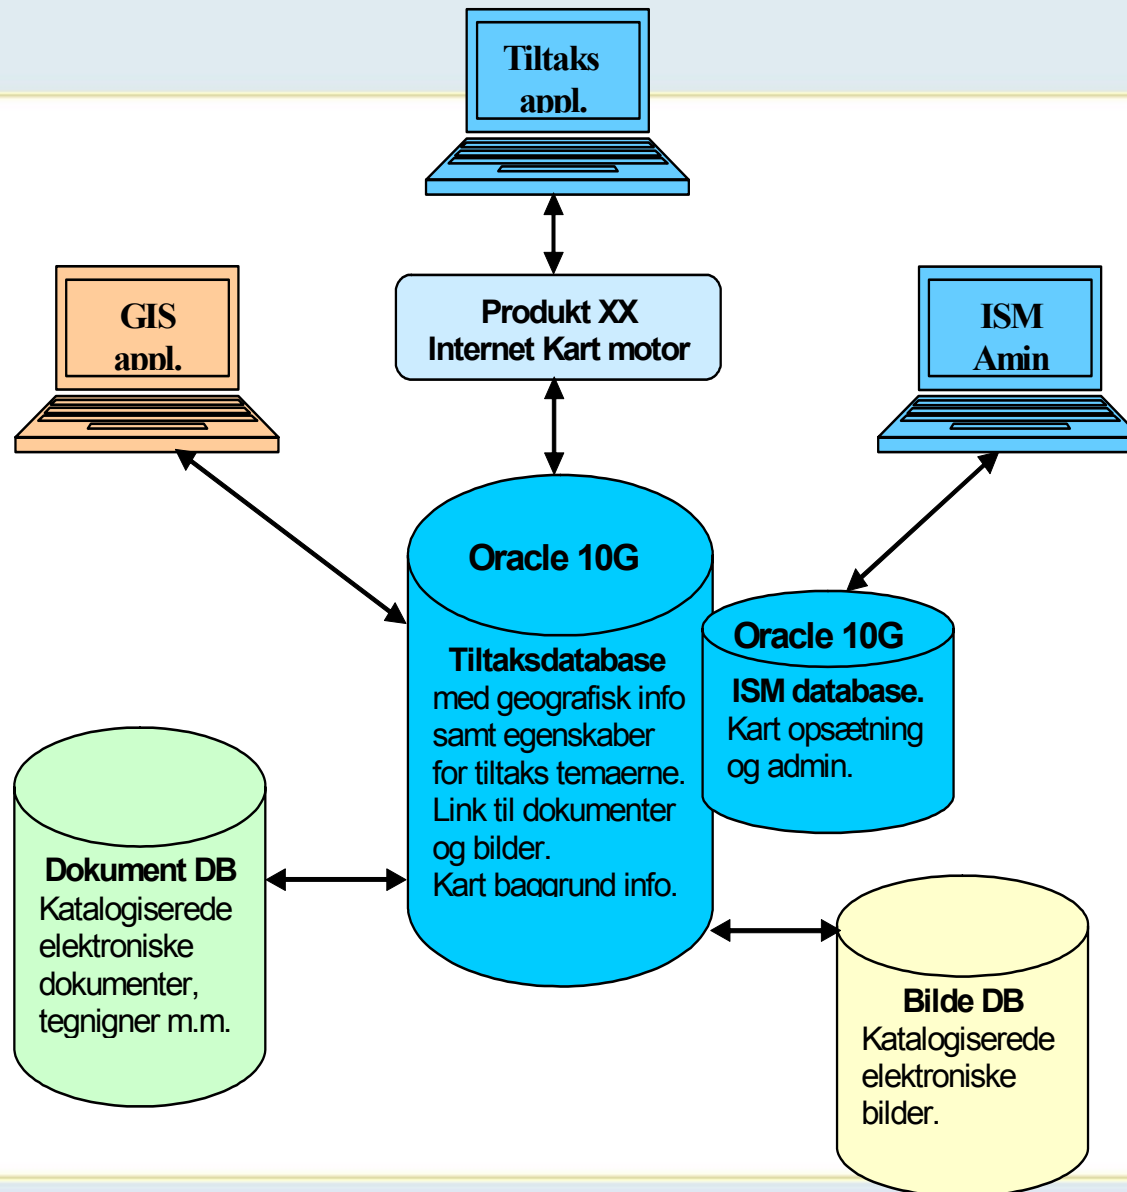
Tiltaks appl.

GIS appl.

Produkt XX
Internet Kart motor

ISM Amin

Oracle 10G

Tiltaksdatabase
med geografisk info samt egenskaber for tiltaks temaerne.
Link til dokumenter og bilder.
Kart baggrund info.

Oracle 10G
ISM database.
Kart opsætning og admin.

Dokument DB
Katalogiserede elektroniske dokumenter, tegnigner m.m.

Bilde DB
Katalogiserede elektroniske bilder.